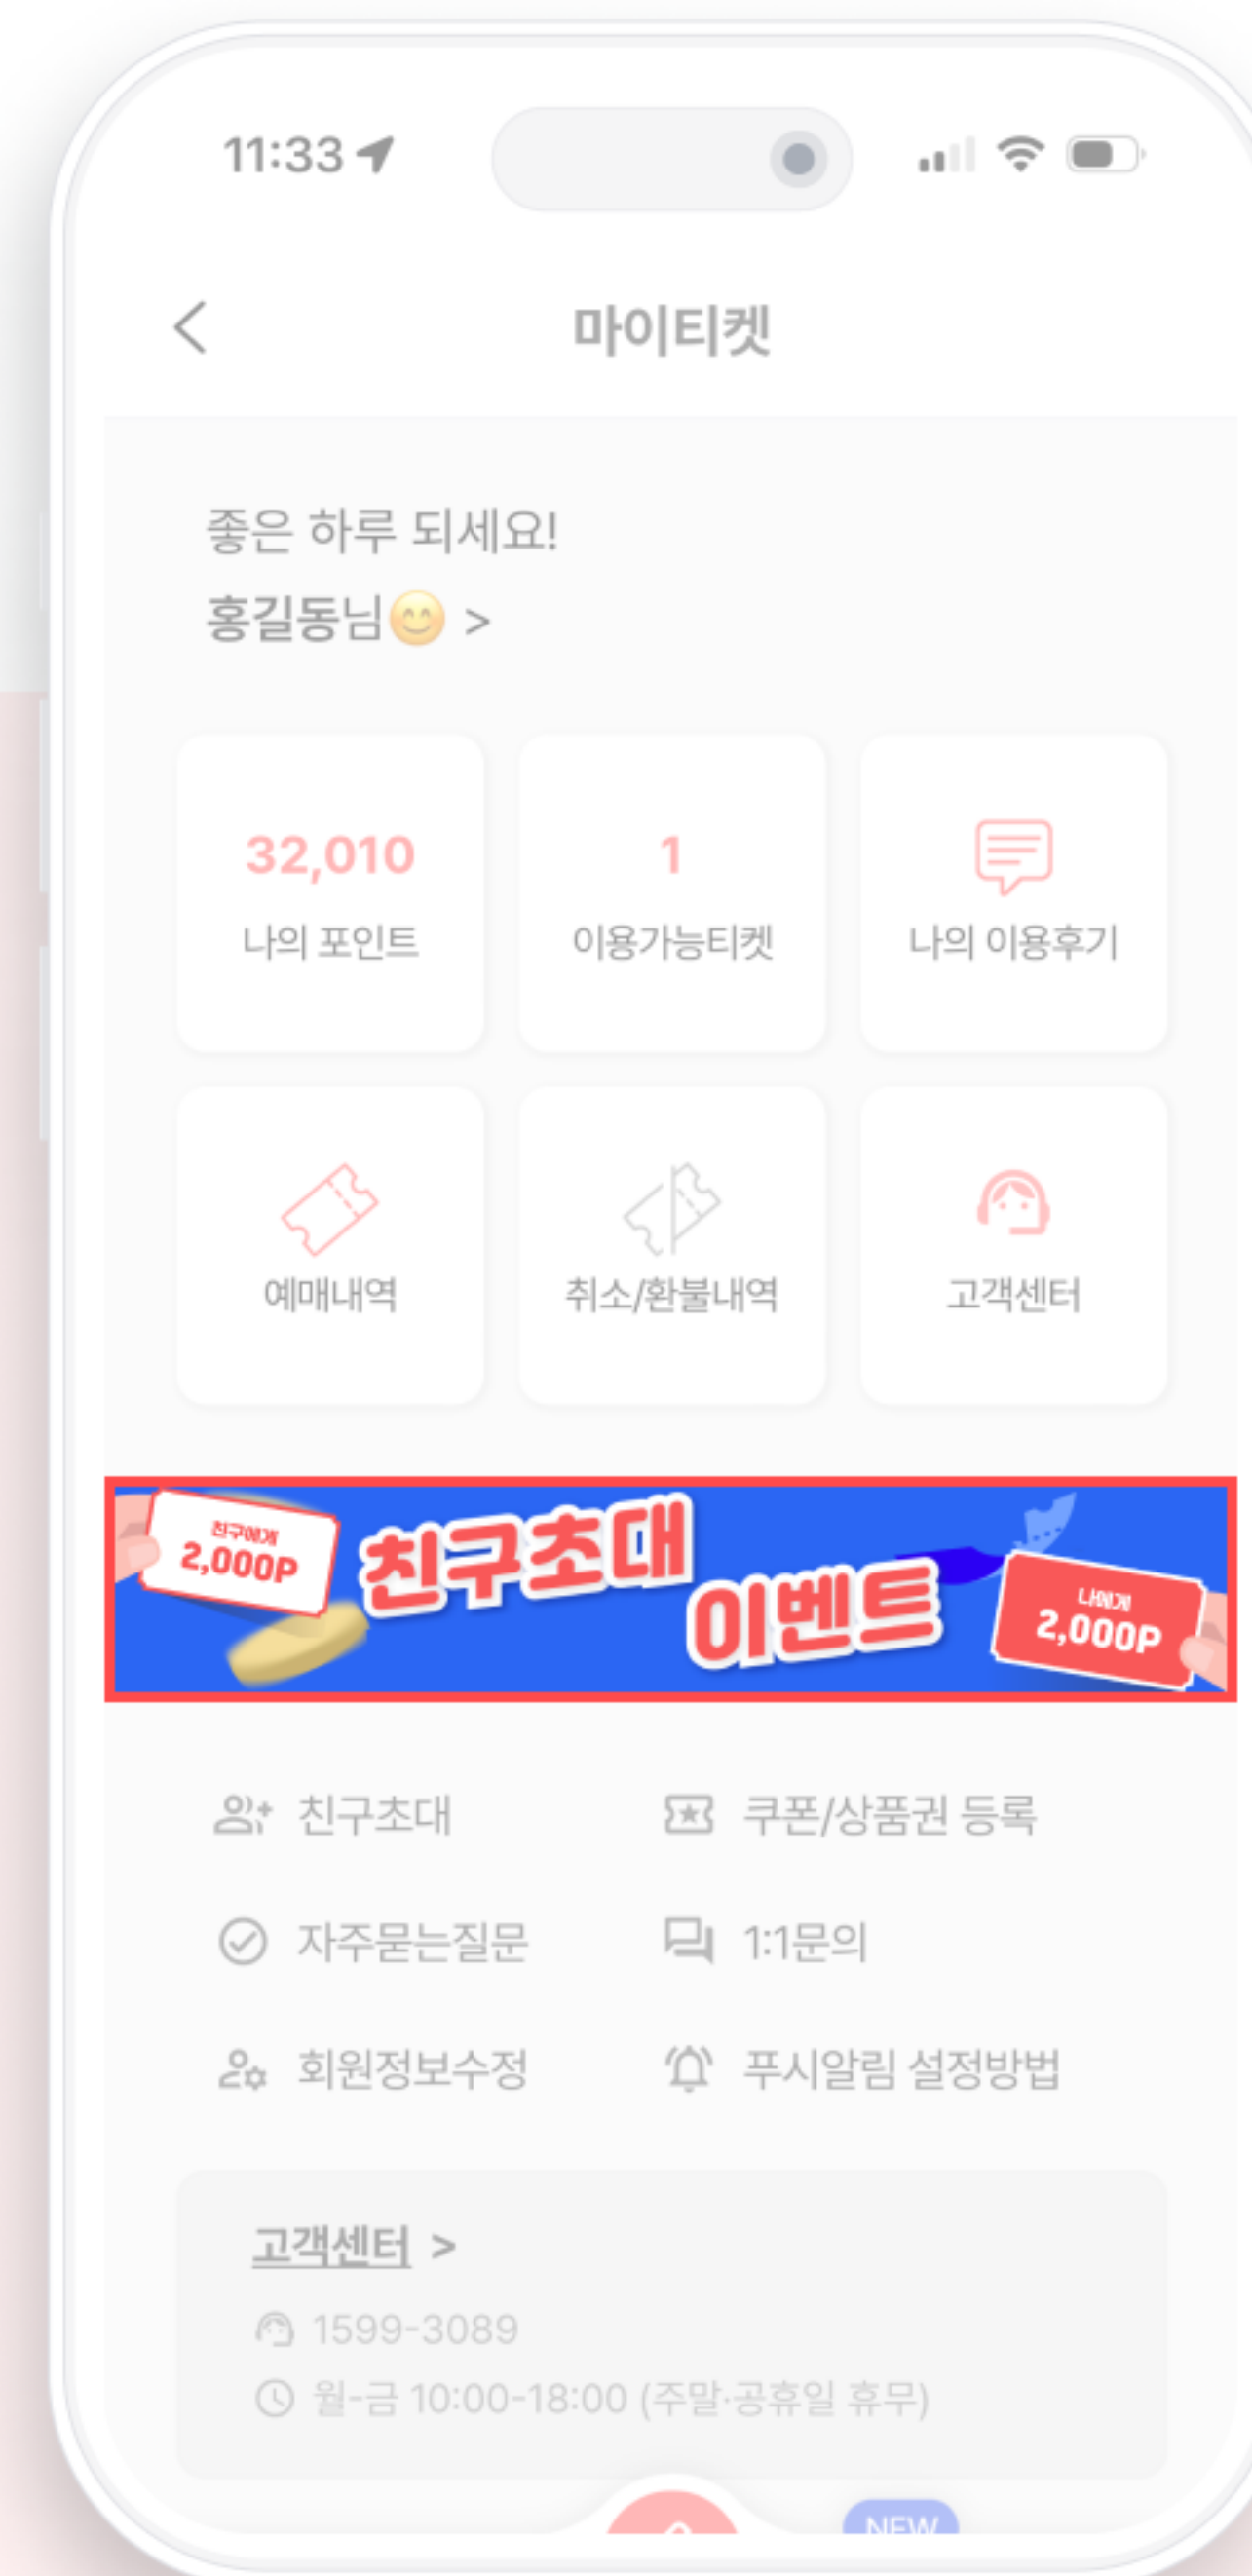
11:33

마이티켓

좋은 하루 되세요!
홍길동님😊 >

32,010
나의 포인트

1
이용가능티켓

나의 이용후기

예매내역

취소/환불내역

고객센터

친구에게
2,000P
친구초대
이벤트
나에게
2,000P

친구초대
쿠폰/상품권 등록
자주묻는질문
1:1문의
회원정보수정
푸시알림 설정방법

고객센터 >
1599-3089
월-금 10:00-18:00 (주말·공휴일 휴무)

NEW